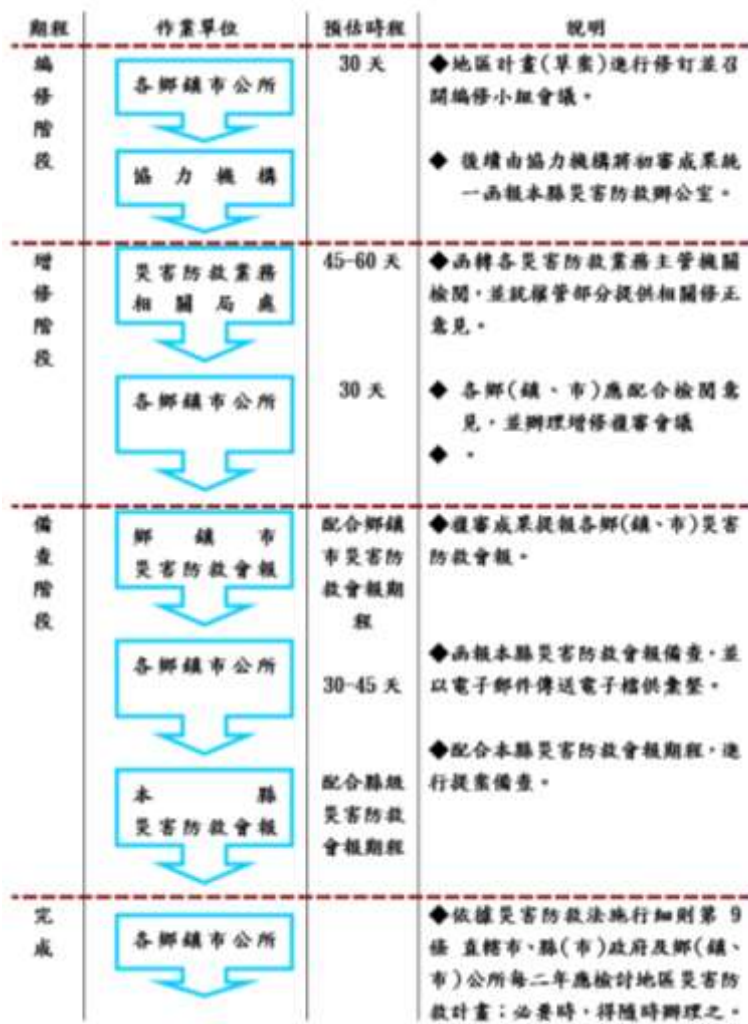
| 期程 | 作業單位 | 預估時程 | 說明 |
|---|---|---|---|
| 編修階段 | 各鄉鎮市公所 | 30天 | ◆地區計畫(草案)進行修訂並召開編修小組會議。 |
| | 協力機構 | | ◆ 後續由協力機構將初審成果統一函報本縣災害防救辦公室。 |
| 增修階段 | 災害防救業務相關局處 | 45-60天 | ◆函轉各災害防救業務主管機關檢閱，並就權管部分提供相關修正意見。 |
| | 各鄉鎮市公所 | 30天 | ◆ 各鄉(鎮、市)應配合檢閱意見，並辦理增修複審會議 ◆ 。 |
| 備查階段 | 鄉鎮市災害防救會報 | 配合鄉鎮市災害防救會報期程 | ◆複審成果提報各鄉(鎮、市)災害防救會報。 |
| | 各鄉鎮市公所 | 30-45天 | ◆函報本縣災害防救會報備查，並以電子郵件傳送電子檔供彙整。 |
| | 本縣災害防救會報 | 配合縣級災害防救會報期程 | ◆配合本縣災害防救會報期程，進行提案備查。 |
| 完成 | 各鄉鎮市公所 | | ◆依據災害防救法施行細則第9條 直轄市、縣(市)政府及鄉(鎮、市)公所每二年應檢討地區災害防救計畫；必要時，得隨時辦理之。 |